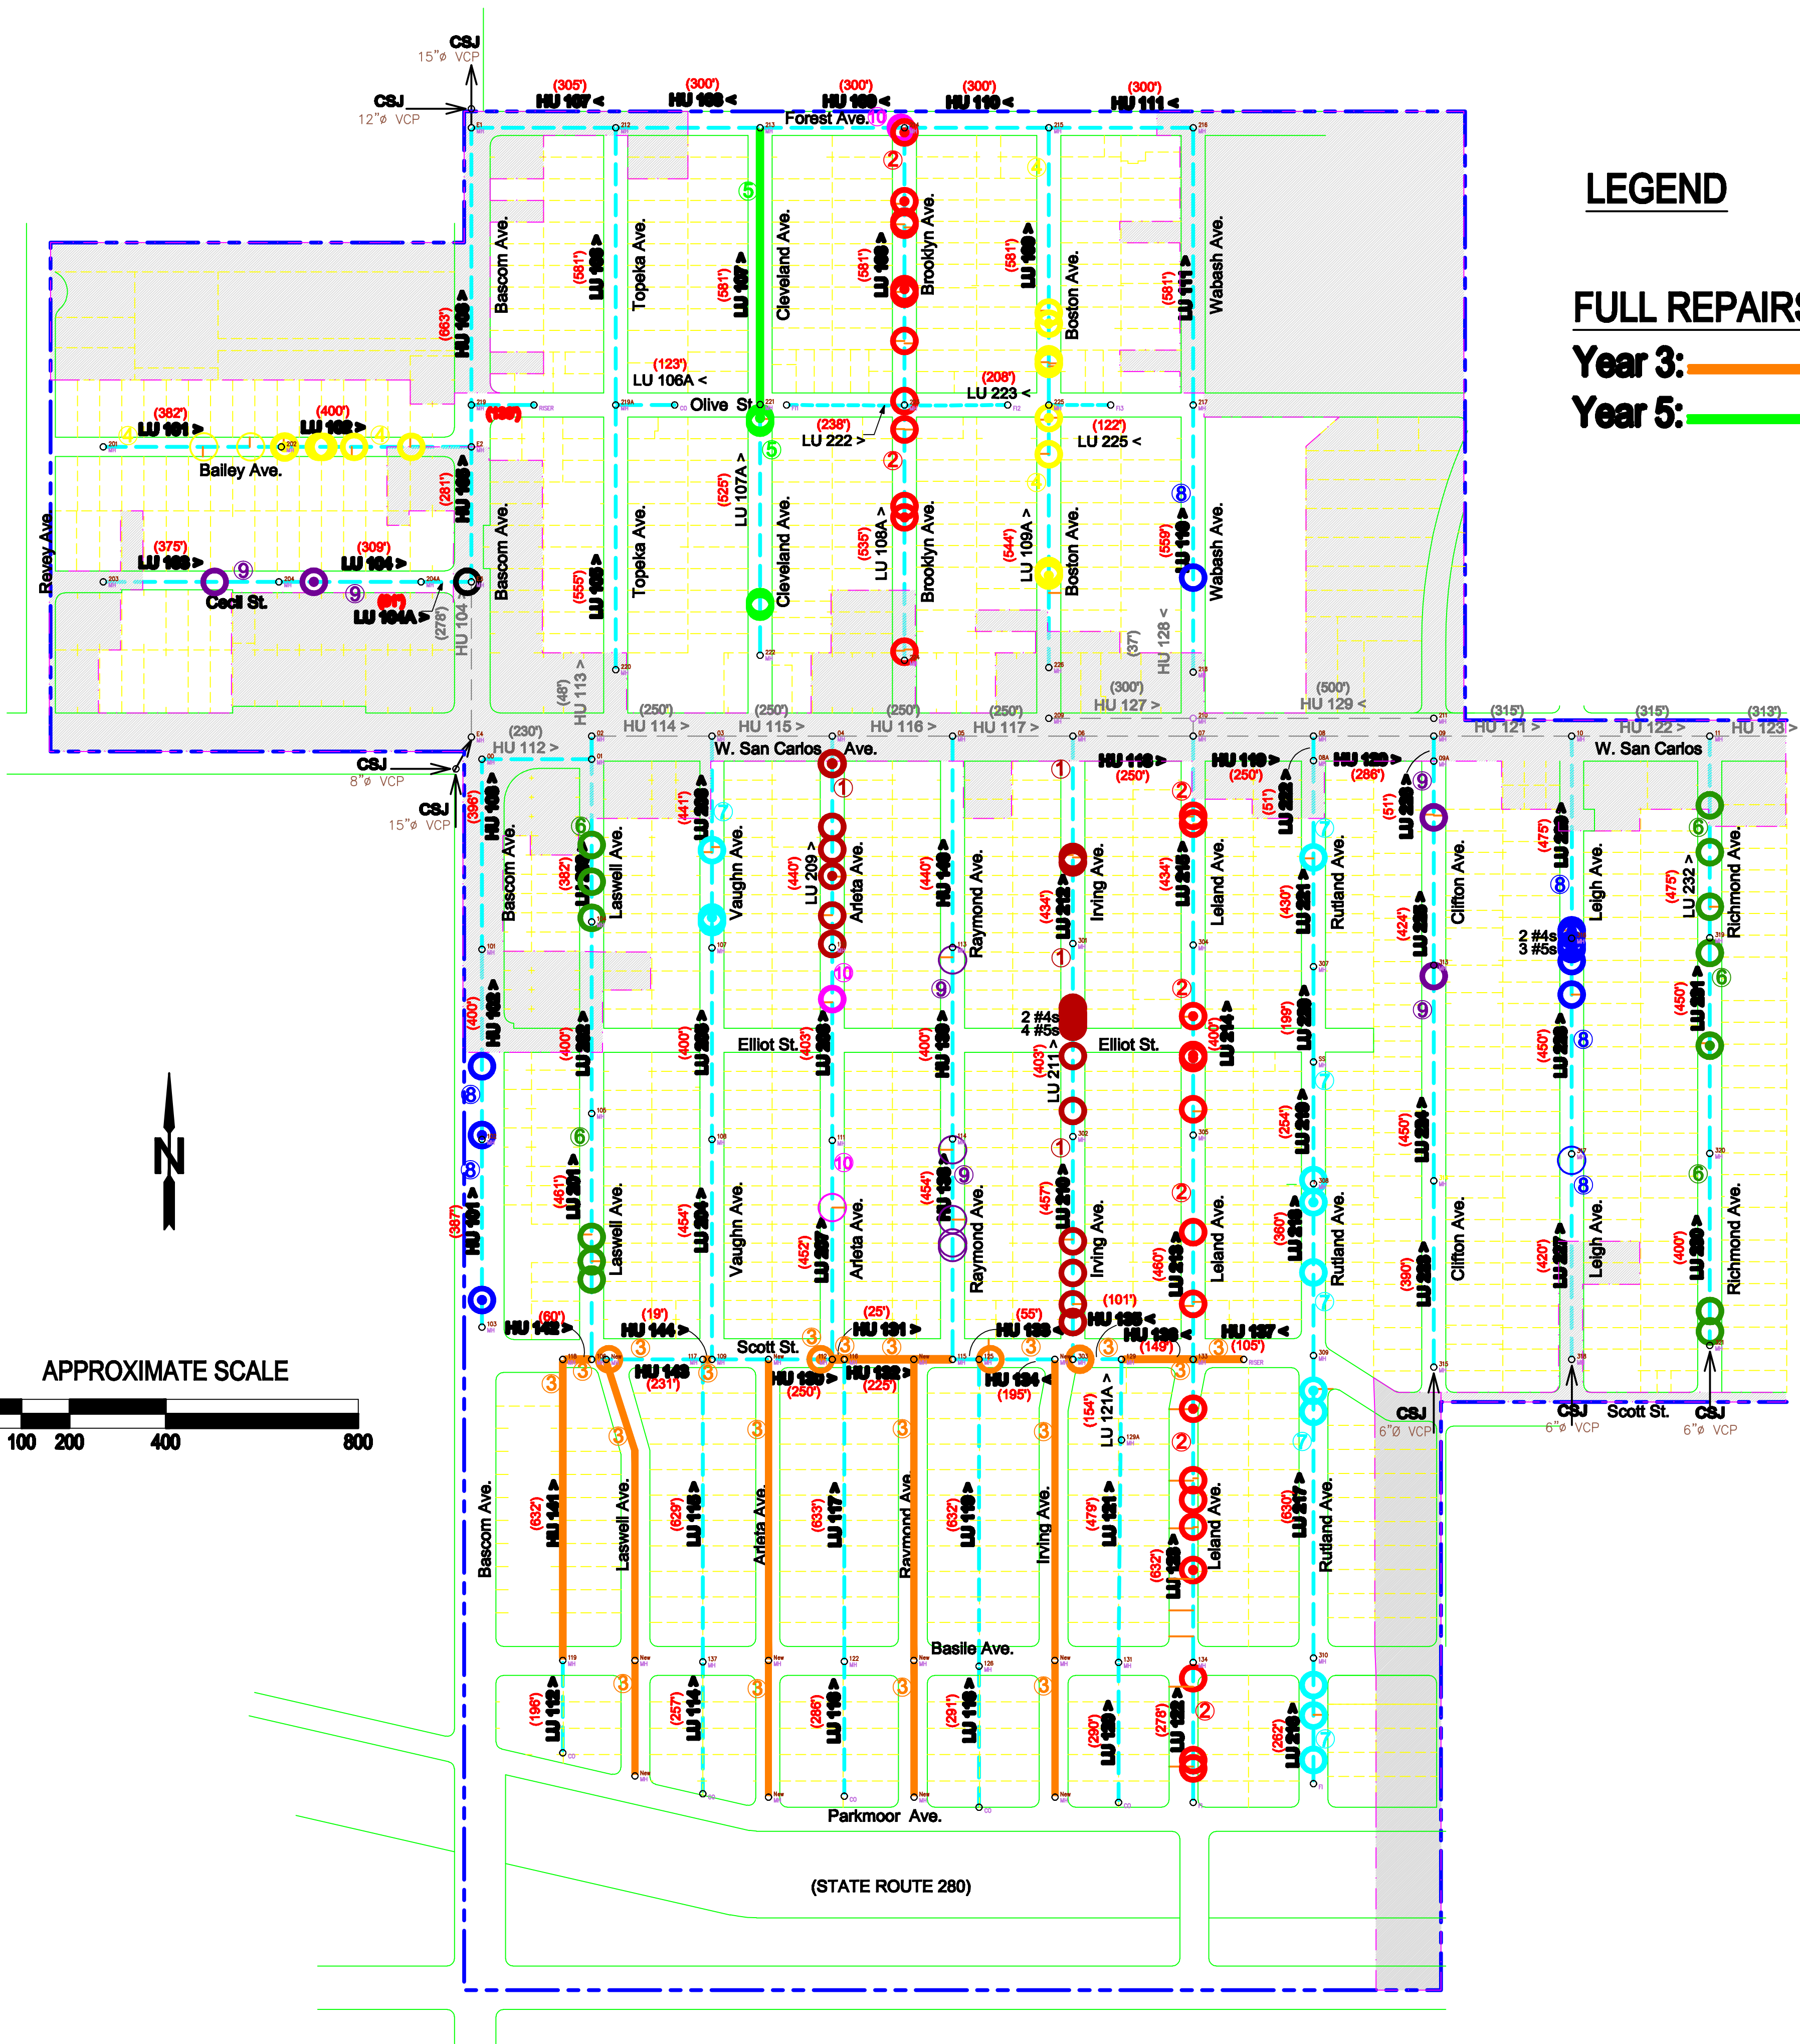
CSJ
15"ø VCP
CSJ
12"ø VCP
(305')
HU 107 <
(300')
HU 108 <
(300')
HU 109 <
(300')
HU 110 <
(300')
HU 111 <
Forest Ave.

LEGEND

FULL REPAIRS
Year 3:
Year 5:

Bascom Ave.
Topeka Ave.
Cleveland Ave.
Brooklyn Ave.
Boston Ave.
Wabash Ave.
(663')
HU 103
(581')
LU 106
(581')
LU 107
(581')
LU 108
(581')
LU 109
(581')
LU 111
(123')
LU 106A <
(208')
LU 223 <
Olive St
(238')
LU 222 >
(122')
LU 225 <
(382')
LU 101 >
(400')
LU 102 >
Bailey Ave.
(281')
HU 105
(525')
LU 107A >
(535')
LU 108A >
(544')
LU 109A >
(559')
LU 110
Revey Ave.
(375')
LU 103 >
(309')
LU 104 >
Cecil St.
LU 104A >
(278')
HU 104
(555')
LU 105
(48')
HU 113 >
(37')
HU 128 <
(250')
HU 114 >
(250')
HU 115 >
(250')
HU 116 >
(250')
HU 117 >
(300')
HU 127 >
(500')
HU 129 <
(315')
HU 121 >
(315')
HU 122 >
(313')
HU 123 >
(230')
HU 112 >
W. San Carlos Ave.
W. San Carlos
CSJ
8"ø VCP
CSJ
15"ø VCP
HU 118 >
(250')
HU 119 >
(250')
HU 120 >
(286')
Bascom Ave.
Laswell Ave.
Vaughn Ave.
Arleta Ave.
Raymond Ave.
Irving Ave.
Leland Ave.
Rutland Ave.
Clifton Ave.
Leigh Ave.
Richmond Ave.
(396')
(382')
(441')
(440')
LU 209 >
(440')
(434')
(434')
(430')
(51')
(51')
(424')
(475')
(475')
LU 232 >
2 #4s
3 #5s
2 #4s
4 #5s
Elliot St.
Elliot St.
(400')
(400')
(400')
(403')
(400')
(403')
LU 211 >
(400')
(199')
(450')
(450')
(461')
(454')
(452')
(454')
(457')
(460')
(254')
(360')
(450')
(420')
(390')
(400')
(387')
(101')
HU 135 <
HU 136 <
(149')
HU 137 <
(105')
(60')
HU 142 >
(19')
HU 144 >
(25')
HU 131 >
(55')
HU 133 <
Scott St.
HU 143
(231')
HU 130 >
(250')
HU 132 >
(225')
HU 134 <
(195')
CSJ
6"ø VCP
CSJ
6"ø VCP
Scott St.
CSJ
6"ø VCP
APPROXIMATE SCALE
100 200 400 800
Bascom Ave.
Laswell Ave.
Arleta Ave.
Raymond Ave.
Irving Ave.
Leland Ave.
Rutland Ave.
(632')
HU 141
(629')
LU 116
(633')
LU 117
(632')
LU 118
(154')
LU 121A >
(479')
LU 121
(632')
LU 125
(630')
LU 217
Basile Ave.
(196')
LU 112
(257')
LU 114
(286')
LU 119
(291')
LU 119
(290')
LU 120
(278')
LU 122
(262')
LU 216
Parkmoor Ave.
(STATE ROUTE 280)